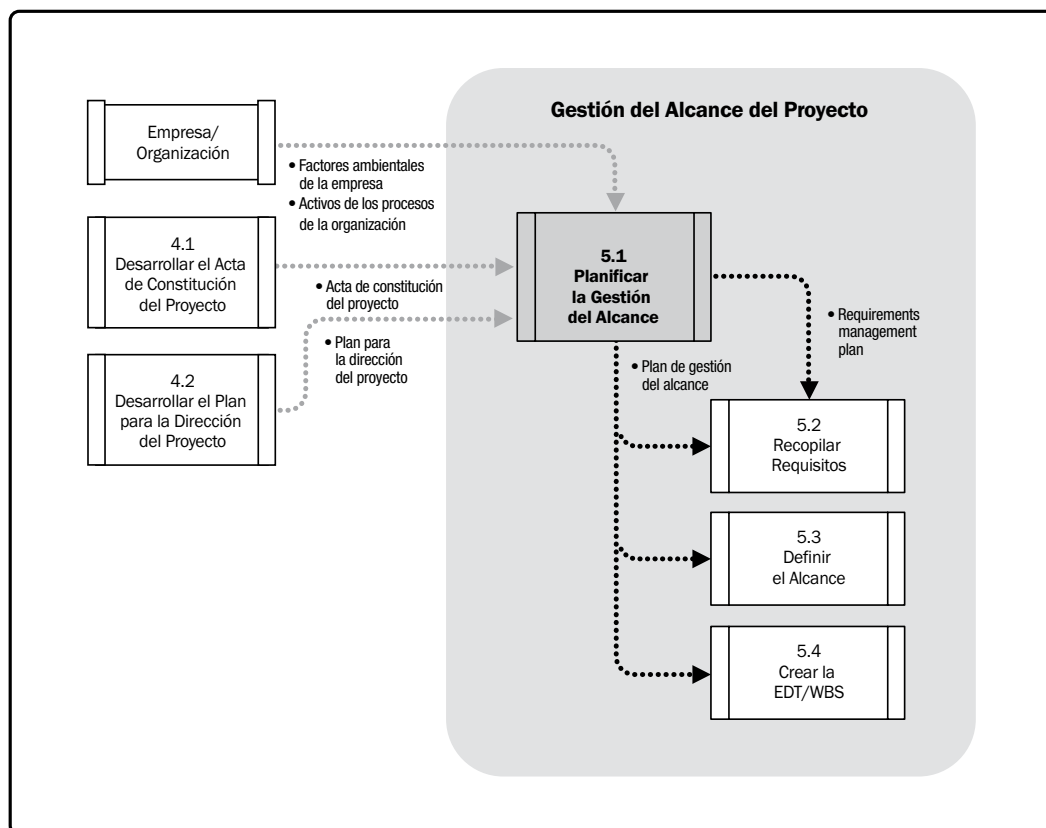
Gestión del Alcance del Proyecto

Empresa/ Organización

• Factores ambientales de la empresa
• Activos de los procesos de la organización

4.1 Desarrollar el Acta de Constitución del Proyecto

• Acta de constitución del proyecto

4.2 Desarrollar el Plan para la Dirección del Proyecto

• Plan para la dirección del proyecto

5.1 Planificar la Gestión del Alcance

• Requirements management plan

• Plan de gestión del alcance

5.2 Recopilar Requisitos

5.3 Definir el Alcance

5.4 Crear la EDT/WBS